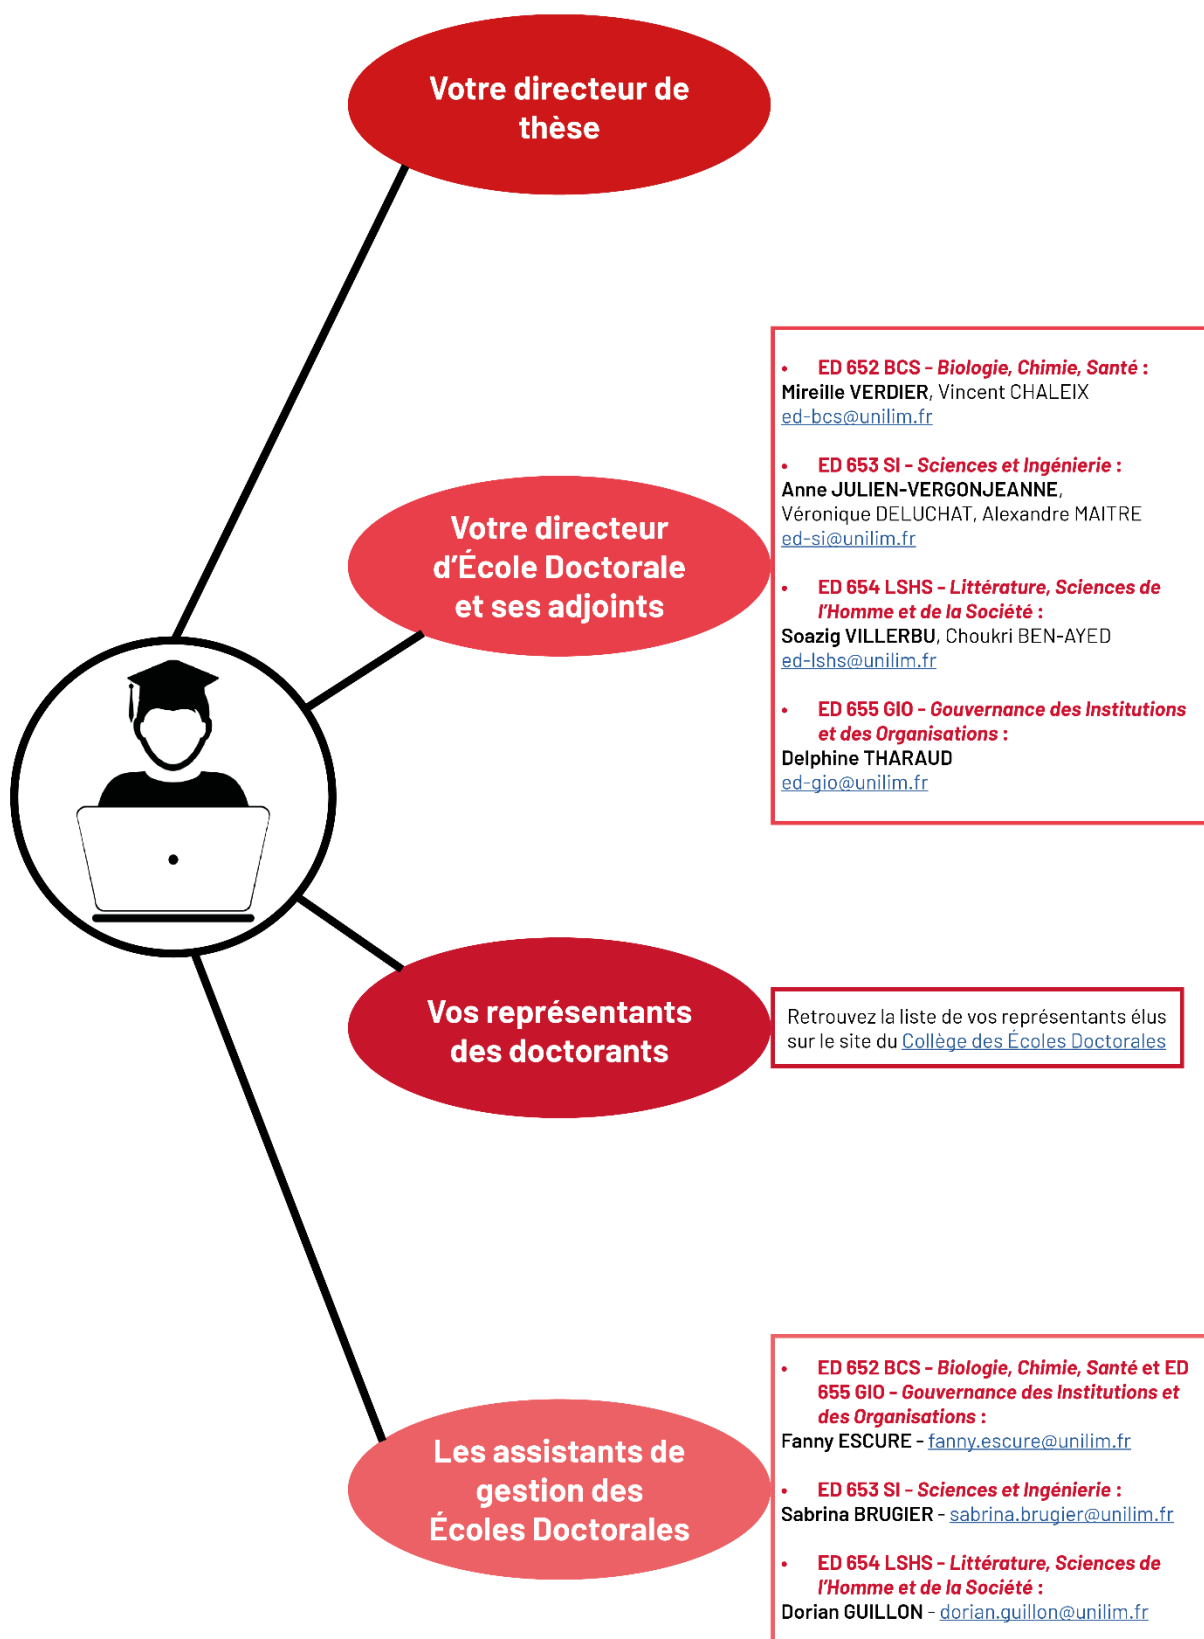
Votre directeur de thèse

Votre directeur d'École Doctorale et ses adjoints

- ED 652 BCS - Biologie, Chimie, Santé :
Mireille VERDIER, Vincent CHALEIX
ed-bcs@unilim.fr

- ED 653 SI - Sciences et Ingénierie :
Anne JULIEN-VERGONJEANNE, Véronique DELUCHAT, Alexandre MAITRE
ed-si@unilim.fr

- ED 654 LSHS - Littérature, Sciences de l'Homme et de la Société :
Soazig VILLERBU, Choukri BEN-AYED
ed-lshs@unilim.fr

- ED 655 GIO - Gouvernance des Institutions et des Organisations :
Delphine THARAUD
ed-gio@unilim.fr

Vos représentants des doctorants

Retrouvez la liste de vos représentants élus sur le site du Collège des Écoles Doctorales

Les assistants de gestion des Écoles Doctorales

- ED 652 BCS - Biologie, Chimie, Santé et ED 655 GIO - Gouvernance des Institutions et des Organisations :
Fanny ESCURE - fanny.escure@unilim.fr

- ED 653 SI - Sciences et Ingénierie :
Sabrina BRUGIER - sabrina.brugier@unilim.fr

- ED 654 LSHS - Littérature, Sciences de l'Homme et de la Société :
Dorian GUILLON - dorian.guillon@unilim.fr